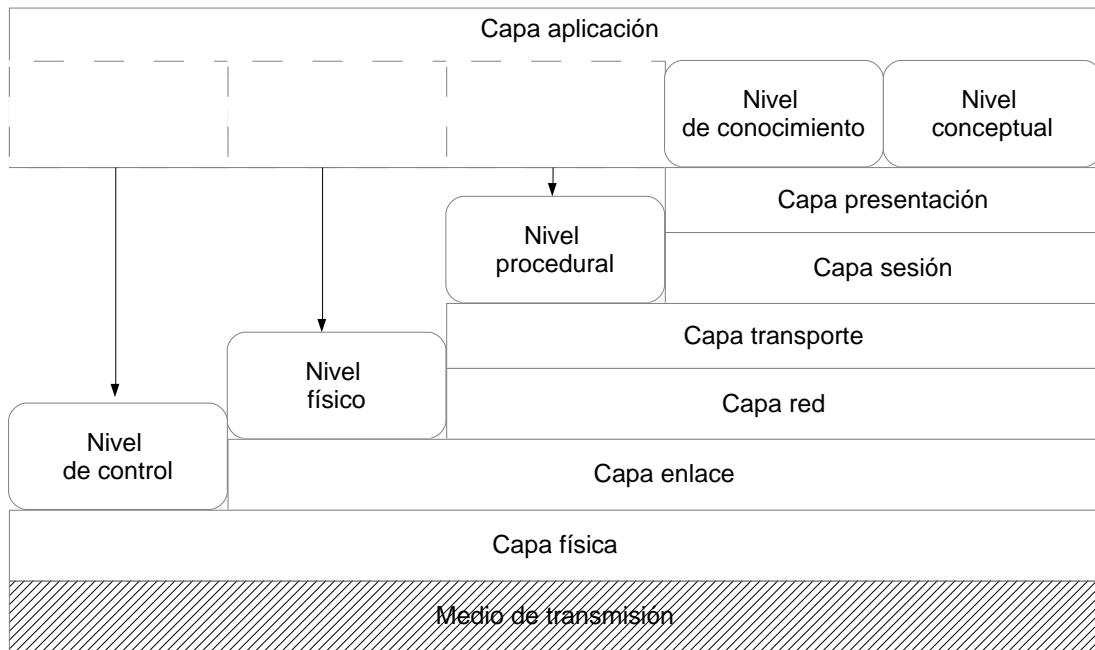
Capa aplicación

Nivel de conocimiento

Nivel conceptual

Capa presentación

Nivel procedural

Capa sesión

Capa transporte

Nivel físico

Capa red

Nivel de control

Capa enlace

Capa física

Medio de transmisión